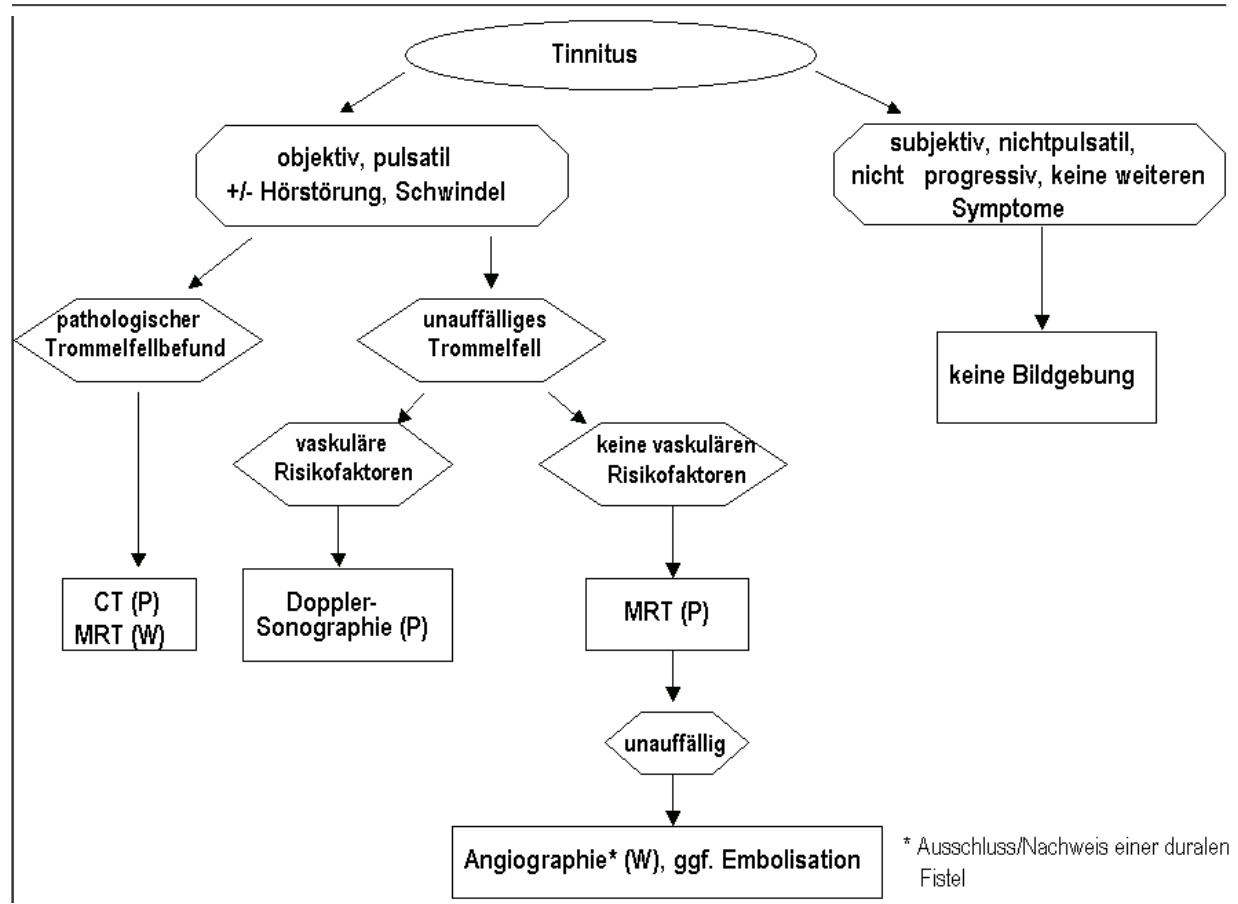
Tinnitus

objektiv, pulsatil
+/- Hörstörung, Schwindel

subjektiv, nichtpulsatil, nicht progressiv, keine weiteren Symptome

pathologischer Trommelfellbefund

unauffälliges Trommelfell

keine Bildgebung

vaskuläre Risikofaktoren

keine vaskulären Risikofaktoren

CT (P)
MRT (W)

Doppler-Sonographie (P)

MRT (P)

unauffällig

Angiographie* (W), ggf. Embolisation

* Ausschluss/Nachweis einer duralen Fistel